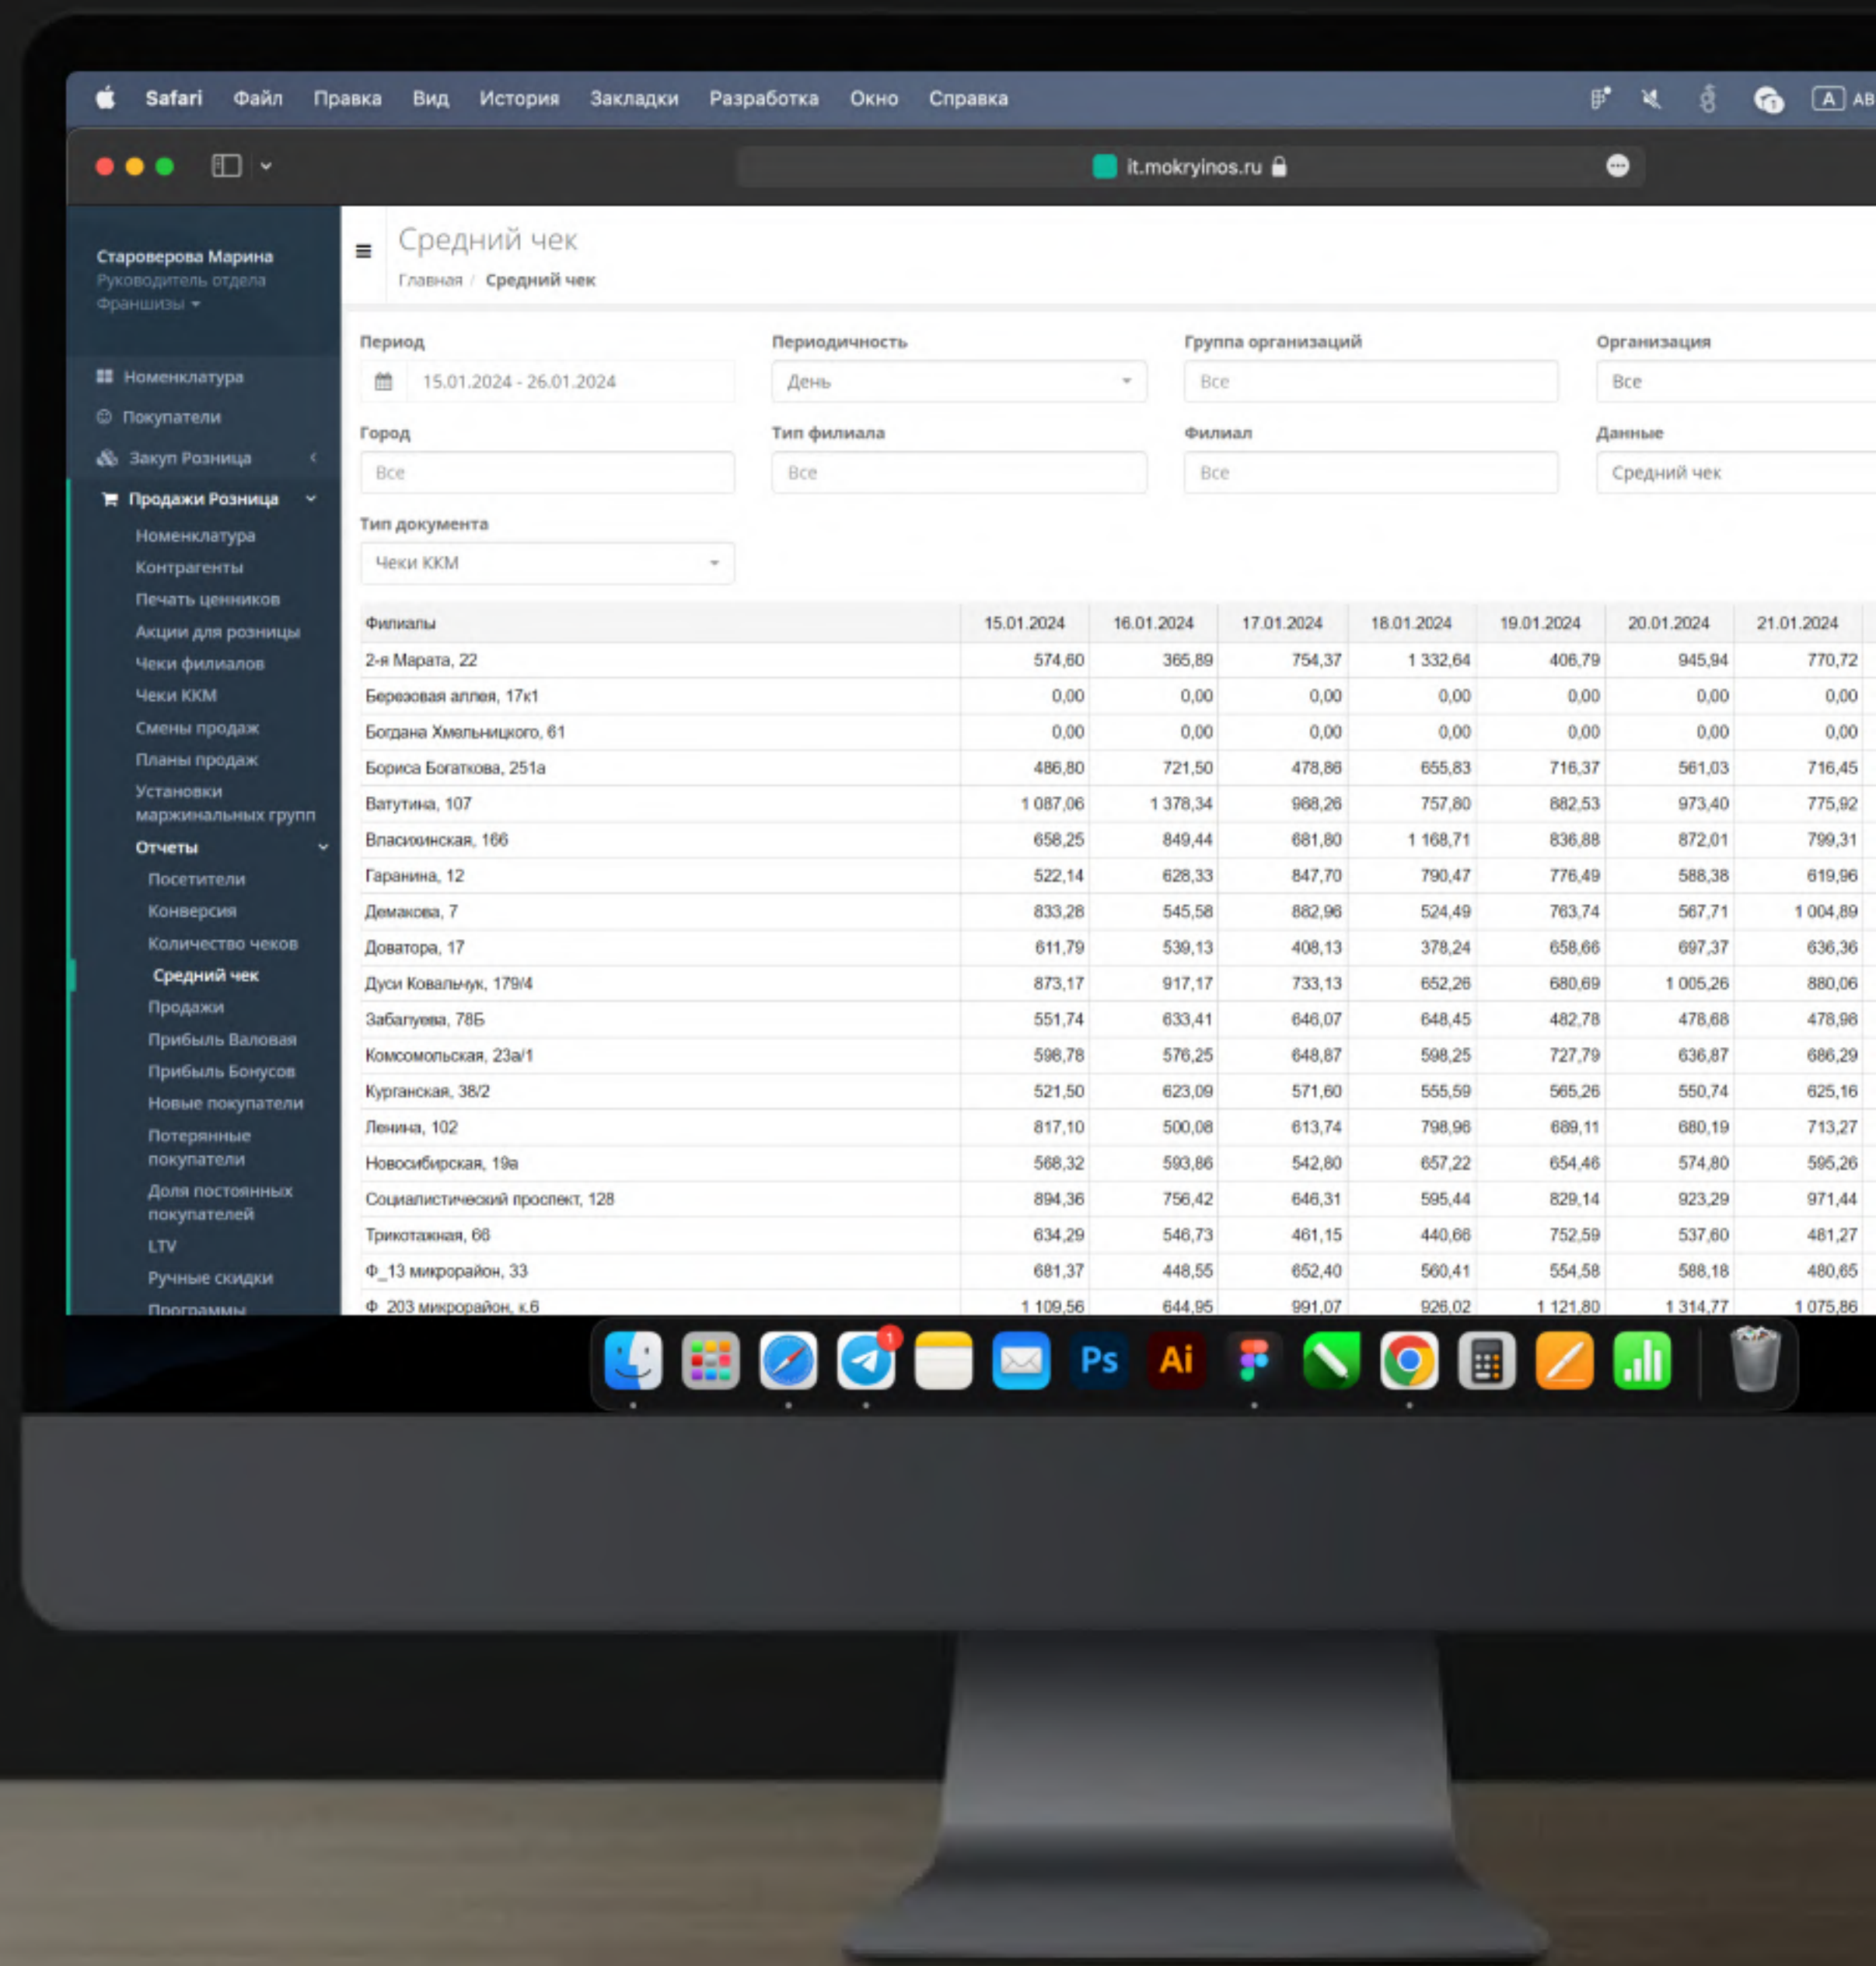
Safari Файл Правка Вид История Закладки Разработка Окно Справка

A AB

it.mokryinos.ru

Староверова Марина
Руководитель отдела Франшизы

Номенклатура
Покупатели
Закуп Розница
Продажи Розница
Номенклатура
Контрагенты
Печать ценников
Акции для розницы
Чеки филиалов
Чеки ККМ
Смены продаж
Планы продаж
Установки маржинальных групп
Отчеты
Посетители
Конверсия
Количество чеков
Средний чек
Продажи
Прибыль Валовая
Прибыль Бонусов
Новые покупатели
Потерянные покупатели
Доля постоянных покупателей
LTV
Ручные скидки
Программы

Средний чек
Главная / Средний чек

Период
15.01.2024 - 26.01.2024
Периодичность
День
Группа организаций
Все
Организация
Все
Город
Все
Тип филиала
Все
Филиал
Все
Данные
Средний чек
Тип документа
Чеки ККМ

| Филиалы | 15.01.2024 | 16.01.2024 | 17.01.2024 | 18.01.2024 | 19.01.2024 | 20.01.2024 | 21.01.2024 |
|---|---|---|---|---|---|---|---|
| 2-я Марата, 22 | 574,60 | 365,89 | 754,37 | 1 332,64 | 406,79 | 945,94 | 770,72 |
| Березовая аллея, 17к1 | 0,00 | 0,00 | 0,00 | 0,00 | 0,00 | 0,00 | 0,00 |
| Богдана Хмельницкого, 61 | 0,00 | 0,00 | 0,00 | 0,00 | 0,00 | 0,00 | 0,00 |
| Бориса Богаткова, 251а | 486,80 | 721,50 | 478,86 | 655,83 | 716,37 | 561,03 | 716,45 |
| Ватутина, 107 | 1 087,06 | 1 378,34 | 968,26 | 757,80 | 882,53 | 973,40 | 775,92 |
| Власюнская, 166 | 658,25 | 849,44 | 681,80 | 1 168,71 | 836,88 | 872,01 | 799,31 |
| Гаранина, 12 | 522,14 | 628,33 | 847,70 | 790,47 | 776,49 | 588,38 | 619,96 |
| Демакова, 7 | 833,28 | 545,58 | 882,96 | 524,49 | 763,74 | 567,71 | 1 004,89 |
| Доватора, 17 | 611,79 | 539,13 | 408,13 | 378,24 | 658,66 | 697,37 | 636,36 |
| Дуси Ковальчук, 179/4 | 873,17 | 917,17 | 733,13 | 652,26 | 680,69 | 1 005,26 | 880,06 |
| Забалуева, 78Б | 551,74 | 633,41 | 646,07 | 648,45 | 482,78 | 478,68 | 478,98 |
| Комсомольская, 23а/1 | 598,78 | 576,25 | 648,87 | 598,25 | 727,79 | 636,87 | 686,29 |
| Курганская, 38/2 | 521,50 | 623,09 | 571,60 | 555,59 | 565,26 | 550,74 | 625,16 |
| Ленина, 102 | 817,10 | 500,08 | 613,74 | 798,96 | 689,11 | 680,19 | 713,27 |
| Новосибирская, 19а | 568,32 | 593,86 | 542,80 | 657,22 | 654,46 | 574,80 | 595,26 |
| Социалистический проспект, 128 | 894,36 | 756,42 | 646,31 | 595,44 | 829,14 | 923,29 | 971,44 |
| Трикотажная, 66 | 634,29 | 546,73 | 461,15 | 440,66 | 752,59 | 537,60 | 481,27 |
| Ф_13 микрорайон, 33 | 681,37 | 448,55 | 652,40 | 560,41 | 554,58 | 588,18 | 480,65 |
| Ф_203 микрорайон, к.6 | 1 109,56 | 644,95 | 991,07 | 926,02 | 1 121,80 | 1 314,77 | 1 075,86 |

1
Ps
Ai